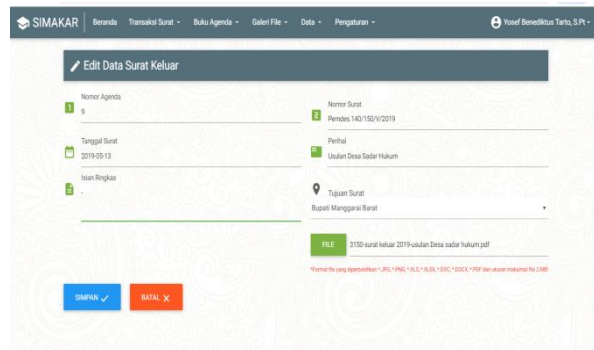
SIMAKAR Beranda Transaksi Surat Buku Agenda Galeri File Data Pengaturan Yosef Benediktus Tarto, S.Pt

Edit Data Surat Keluar

Nomor Agenda
9

Nomor Surat
Pemdes.140/150/V/2019

Tanggal Surat
2019-05-13

Perihal
Usulan Desa Sadar Hukum

Isian Ringkas
-

Tujuan Surat
Bupati Manggarai Barat

FILE 3150-surat keluar 2019-usulan Desa sadar hukum.pdf

*Format file yang diperbolehkan *.JPG, *.PNG, *.XLS, *.XLSX, *.DOC, *.DOCX, *.PDF dan ukuran maksimal file 2 MB!

SIMPAN

BATAL